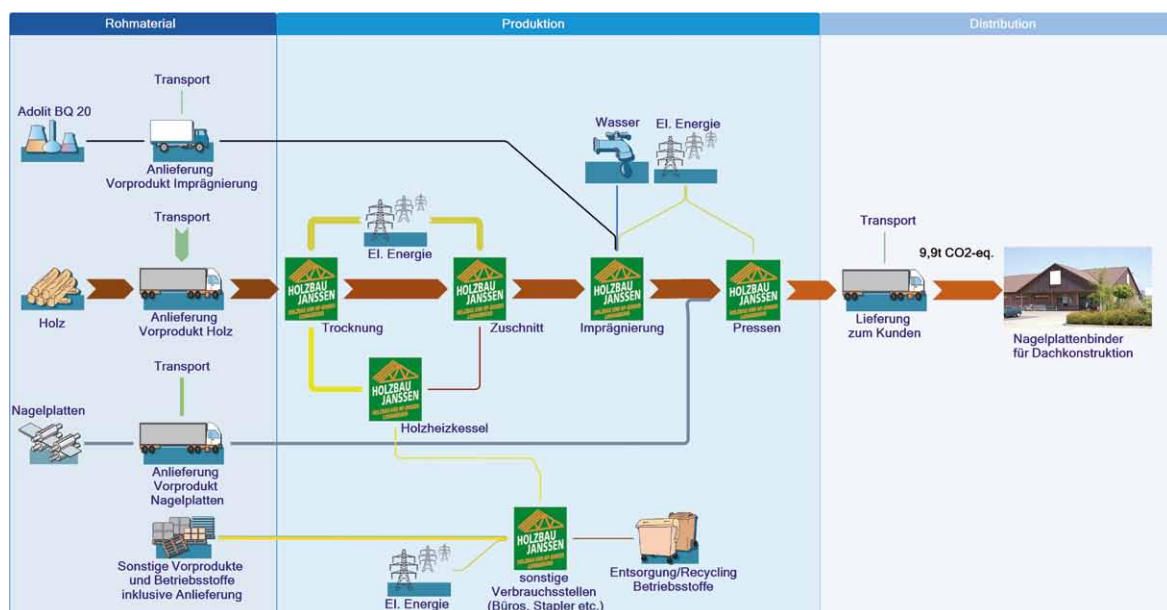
Rohmaterial

Produktion

Distribution

Transport

Adolit BQ 20

Anlieferung Vorprodukt Imprägnierung

Wasser

El. Energie

Transport

El. Energie

Transport

9,9t CO2-eq.

Holz

Anlieferung Vorprodukt Holz

HOLZBAU JANSSEN

Trocknung

HOLZBAU JANSSEN

Zuschnitt

HOLZBAU JANSSEN

Imprägnierung

HOLZBAU JANSSEN

Pressen

Lieferung zum Kunden

Nagelplattenbinder für Dachkonstruktion

Transport

Nagelplatten

HOLZBAU JANSSEN

Holzheizkessel

Anlieferung Vorprodukt Nagelplatten

Sonstige Vorprodukte und Betriebsstoffe inklusive Anlieferung

HOLZBAU JANSSEN

El. Energie

sonstige Verbrauchsstellen (Büros, Stapler etc.)

Entsorgung/Recycling Betriebsstoffe